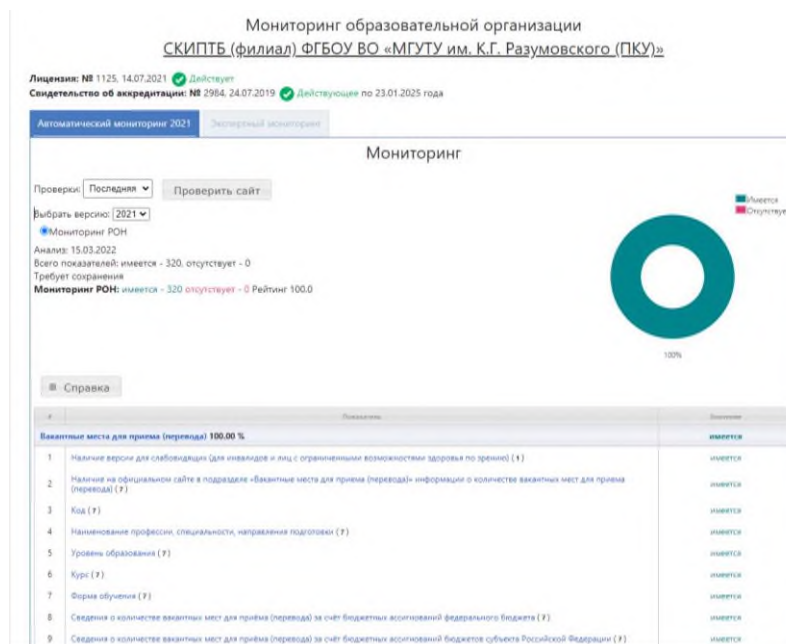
Мониторинг образовательной организации
СКИПТБ (филиал) ФГБОУ ВО «МГУТУ им. К.Г. Разумовского (ПКУ)»

Лицензия: № 1125, 14.07.2021 Действует
Свидетельство об аккредитации: № 2984, 24.07.2019 Действующее по 23.01.2025 года

Автоматический мониторинг 2021 | Экспертный мониторинг

Мониторинг

Проверки: Последняя
Проверить сайт
Выбрать версию: 2021
Мониторинг РОН
Анализ: 15.03.2022
Всего показателей: имеется - 320, отсутствует - 0
Требует сохранения
Мониторинг РОН: имеется - 320 отсутствует - 0 Рейтинг 100.0

Имеется
Отсутствует

100%

Справка

| # | Показатель | Значение |
|---|---|---|
| | Вакантные места для приема (перевода) 100.00 % | имеется |
| 1 | Наличие версии для слабовидящих (для инвалидов и лиц с ограниченными возможностями здоровья по зрению) (?) | имеется |
| 2 | Наличие на официальном сайте в подразделе «Вакантные места для приема (перевода)» информации о количестве вакантных мест для приема (перевода) (?) | имеется |
| 3 | Код (?) | имеется |
| 4 | Наименование профессии, специальности, направления подготовки (?) | имеется |
| 5 | Уровень образования (?) | имеется |
| 6 | Курс (?) | имеется |
| 7 | Форма обучения (?) | имеется |
| 8 | Сведения о количестве вакантных мест для приёма (перевода) за счёт бюджетных ассигнований федерального бюджета (?) | имеется |
| 9 | Сведения о количестве вакантных мест для приёма (перевода) за счёт бюджетных ассигнований бюджетов субъекта Российской Федерации (?) | имеется |